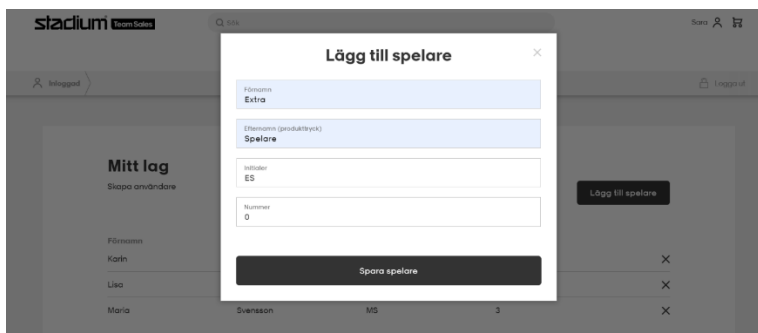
stadium Team Sales
Sök
Sara

Inloggad
Logga ut

Mitt lag
Skapa användare

Lägg till spelare

Förnamn
Karin
Lisa
Maria Svensson MS 3

Lägg till spelare
×
Förnamn
Extra
Efternamn (produkttryck)
Spelare
Initialer
ES
Nummer
0
Spara spelare